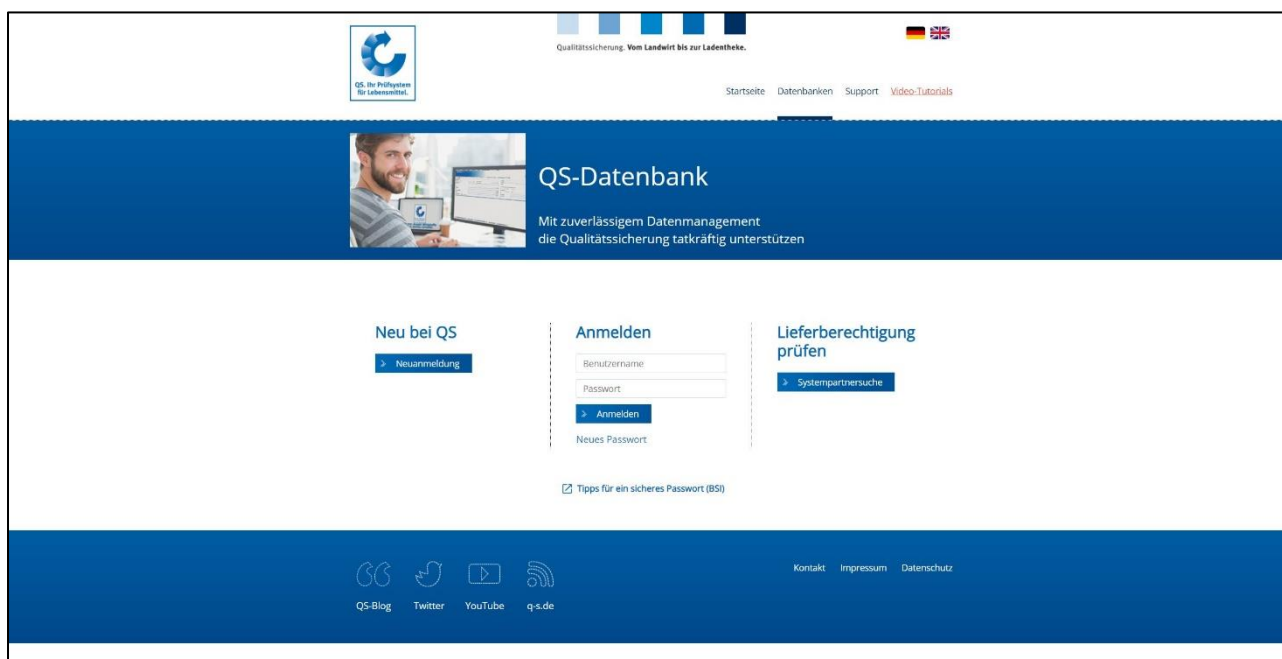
QS. Ihr Prüfsystem für Lebensmittel.

Qualitätssicherung. Vom Landwirt bis zur Ladentheke.

Startseite Datenbanken Support Video-Tutorials

QS-Datenbank

Mit zuverlässigem Datenmanagement die Qualitätssicherung tatkräftig unterstützen

Neu bei QS

> Neuanmeldung

Anmelden

Benutzername

Passwort

> Anmelden

Neues Passwort

Lieferberechtigung prüfen

> Systempartnersuche

Tipps für ein sicheres Passwort (BSI)

QS-Blog Twitter YouTube q-s.de

Kontakt Impressum Datenschutz